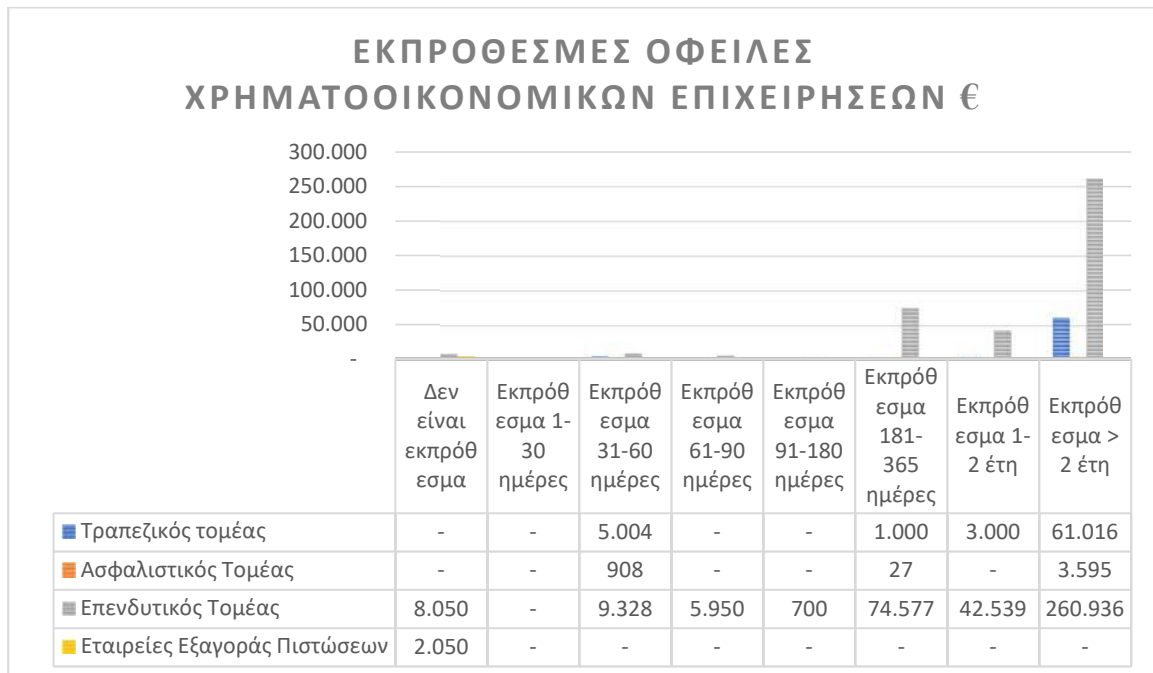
ΕΚΠΡΟΘΕΣΜΕΣ ΟΦΕΙΛΕΣ ΧΡΗΜΑΤΟΟΙΚΟΝΟΜΙΚΩΝ ΕΠΙΧΕΙΡΗΣΕΩΝ €

300.000
250.000
200.000
150.000
100.000
50.000
-

| | Δεν είναι εκπρόθεσμα | Εκπρόθεσμα 1-30 ημέρες | Εκπρόθεσμα 31-60 ημέρες | Εκπρόθεσμα 61-90 ημέρες | Εκπρόθεσμα 91-180 ημέρες | Εκπρόθεσμα 181-365 ημέρες | Εκπρόθεσμα 1-2 έτη | Εκπρόθεσμα > 2 έτη |
|---|---|---|---|---|---|---|---|---|
| Τραπεζικός τομέας | - | - | 5.004 | - | - | 1.000 | 3.000 | 61.016 |
| Ασφαλιστικός Τομέας | - | - | 908 | - | - | 27 | - | 3.595 |
| Επενδυτικός Τομέας | 8.050 | - | 9.328 | 5.950 | 700 | 74.577 | 42.539 | 260.936 |
| Εταιρείες Εξαγοράς Πιστώσεων | 2.050 | - | - | - | - | - | - | - |